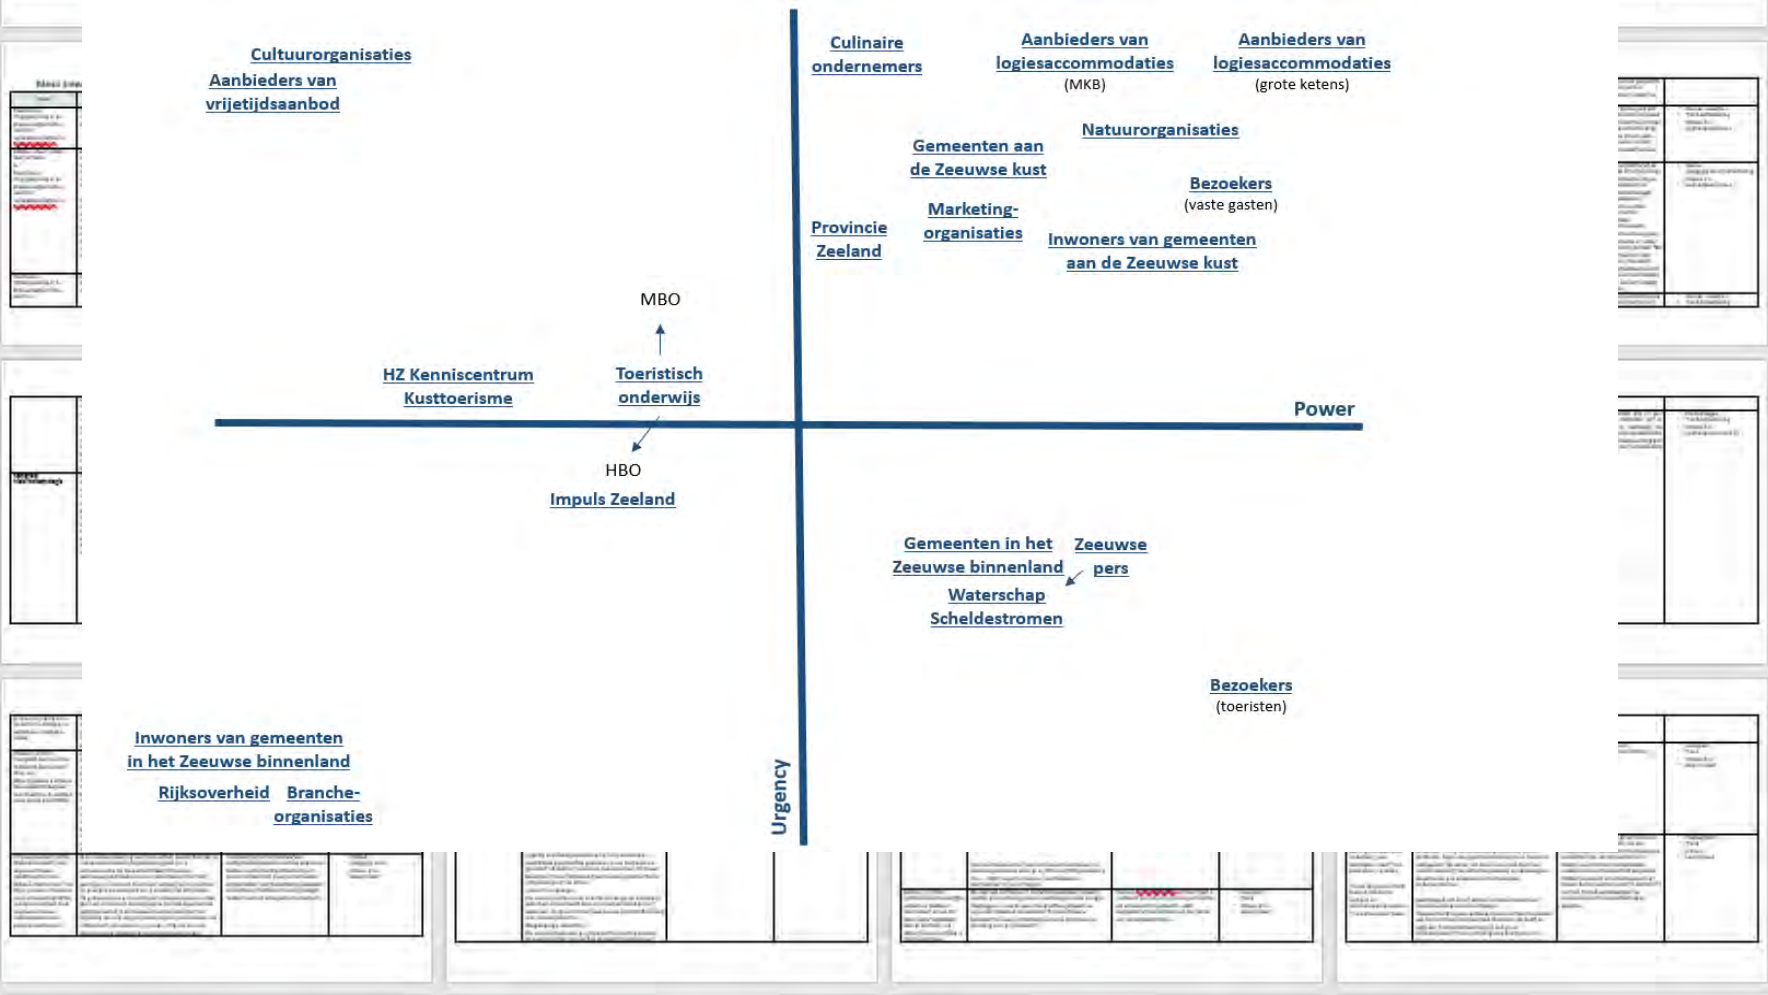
Cultuurorganisaties
Aanbieders van vrijetijdsaanbod

Culinaire ondernemers

Aanbieders van logiesaccommodaties
(MKB)

Aanbieders van logiesaccommodaties
(grote ketens)

Natuurorganisaties

Gemeenten aan de Zeeuwse kust

Bezoekers
(vaste gasten)

Provincie Zeeland

Marketing-organisaties

Inwoners van gemeenten aan de Zeeuwse kust

MBO

HZ Kenniscentrum Kusttoerisme

Toeristisch onderwijs

Power

HBO

Impuls Zeeland

Gemeenten in het Zeeuwse binnenland

Zeeuwse pers

Waterschap Scheldestromen

Bezoekers
(toeristen)

Inwoners van gemeenten in het Zeeuwse binnenland

Rijksoverheid

Branche-organisaties

Urgency